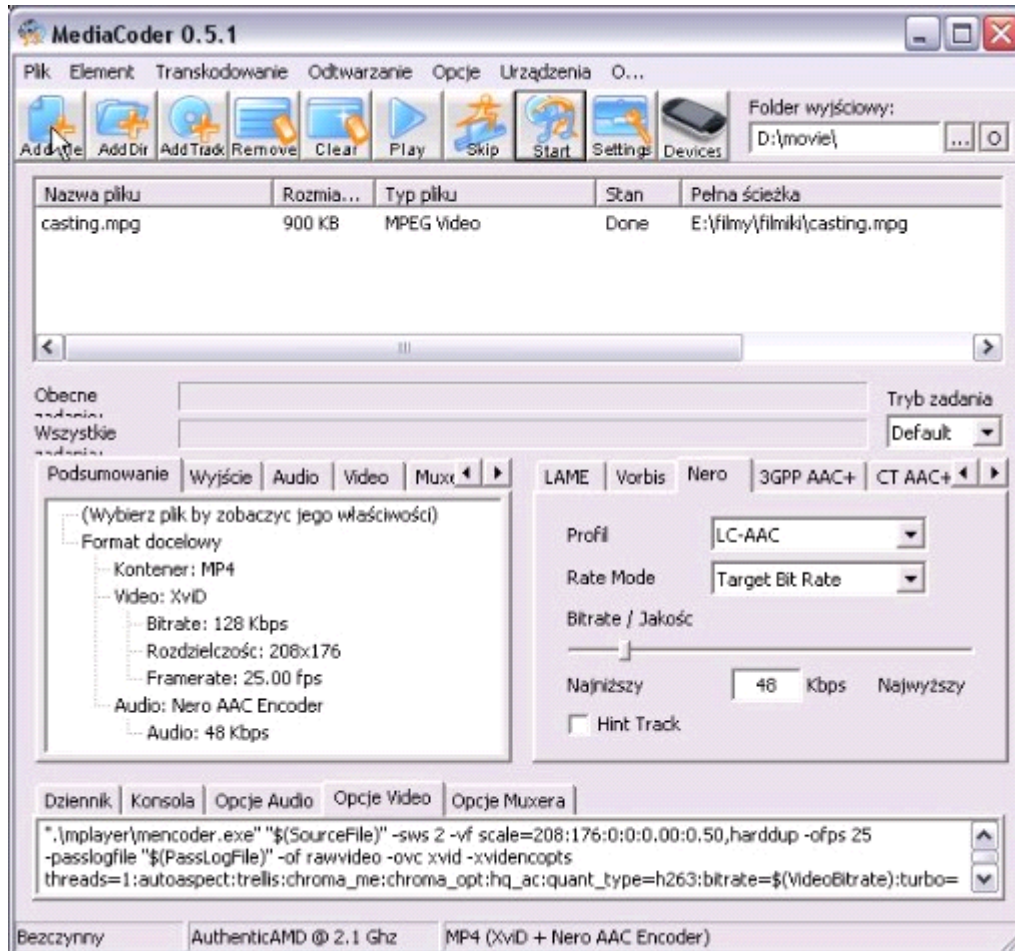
MediaCoder 0.5.1

Plik Element Transkodowanie Odtwarzanie Opcje Urządzenia O...

Add File Add Dir Add Track Remove Clear Play Skip Start Settings Devices

Folder wyjściowy:
D:\movie\
... O

| Nazwa pliku | Rozmia... | Typ pliku | Stan | Pełna ścieżka |
|---|---|---|---|---|
| casting.mpg | 900 KB | MPEG Video | Done | E:\filmy\filmiki\casting.mpg |

Obecne zadanie:
Wszystkie zadania:
Tryb zadania
Default

Podsumowanie | Wyjście | Audio | Video | Muxe

(Wybierz plik by zobaczyc jego właściwości)
Format docelowy
Kontener: MP4
Video: XviD
Bitrate: 128 Kbps
Rozdzielczość: 208x176
Framerate: 25.00 fps
Audio: Nero AAC Encoder
Audio: 48 Kbps

LAME | Vorbis | Nero | 3GPP AAC+ | CT AAC+

Profil LC-AAC
Rate Mode Target Bit Rate
Bitrate / Jakośc
Najniższy 48 Kbps Najwyższy
Hint Track

Dziennik | Konsola | Opcje Audio | Opcje Video | Opcje Muxera

".\mplayer\mencoder.exe" "$(SourceFile)" -sws 2 -vf scale=208:176:0:0:0.00:0.50,harddup -ofps 25 -passlogfile "$(PassLogFile)" -of rawvideo -ovc xvid -xvidencopts threads=1:autoaspect:trellis:chroma_me:chroma_opt:hq_ac:quant_type=h263:bitrate=$(VideoBitrate):turbo=

Bezczynny | AuthenticAMD @ 2.1 Ghz | MP4 (XviD + Nero AAC Encoder)